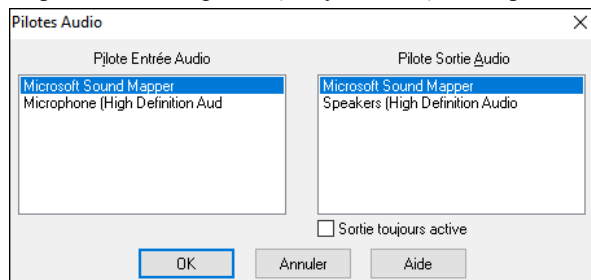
Pilotes Audio

Pilote Entrée Audio

Microsoft Sound Mapper
Microphone (High Definition Aud

Pilote Sortie Audio

Microsoft Sound Mapper
Speakers (High Definition Audio

Sortie toujours active

OK

Annuler

Aide